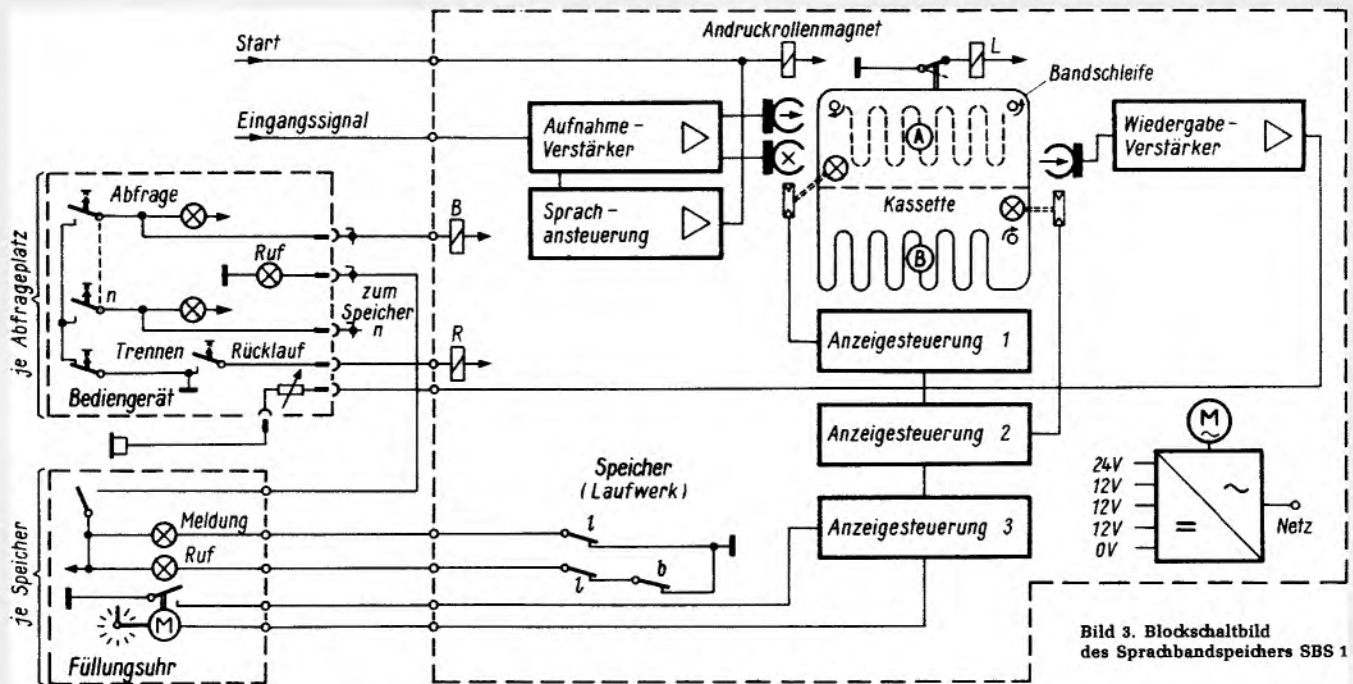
Start

Andruckrollenmagnet

L

Bandschleife

Eingangssignal

Aufnahme-Verstärker

Wiedergabe-Verstärker

A

Sprach-ansteuerung

Kassette

B

je Abfrageplatz

Abfrage

Ruf

n

zum Speicher n

Trennen

Rücklauf

R

Bediengerät

Anzeigesteuerung 1

Anzeigesteuerung 2

Anzeigesteuerung 3

M

24V
12V
12V
12V
0V

Netz

je Speicher

Meldung

Ruf

Speicher
(Laufwerk)

l

l

b

Füllungsuhr

M

Bild 3. Blockschaltbild des Sprachbandspeichers SBS 1